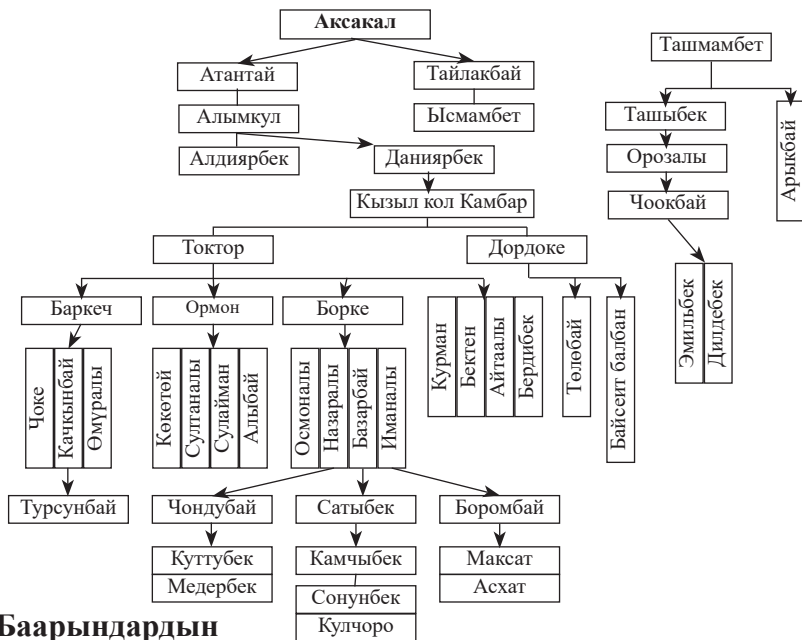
Аксакал

Атантай

Тайлакбай

Алымкул

Ысмамбет

Алдиярбек

Данияpбек

Кызыл кол Камбар

Toктор

Дордоке

Баркеч

Ормон

Борке

Чоке

Качкынбай

Өмуралы

Көкөтөй

Султаналы

Сулайман

Алыбай

Осмоналы

Назаралы

Базарбай

Иманалы

Курман

Бектен

Айталы

Бердибек

Төлөбай

Байсеит балбан

Турсунбай

Чондубай

Сатыбек

Боромбай

Куттубек

Медербек

Камчыбек

Сонунбек

Кулчоро

Максат

Асхат

Ташмамбет

Ташыбек

Арыкбай

Орозалы

Чоокбай

Эмилбек

Дилдебек

Баарындардын